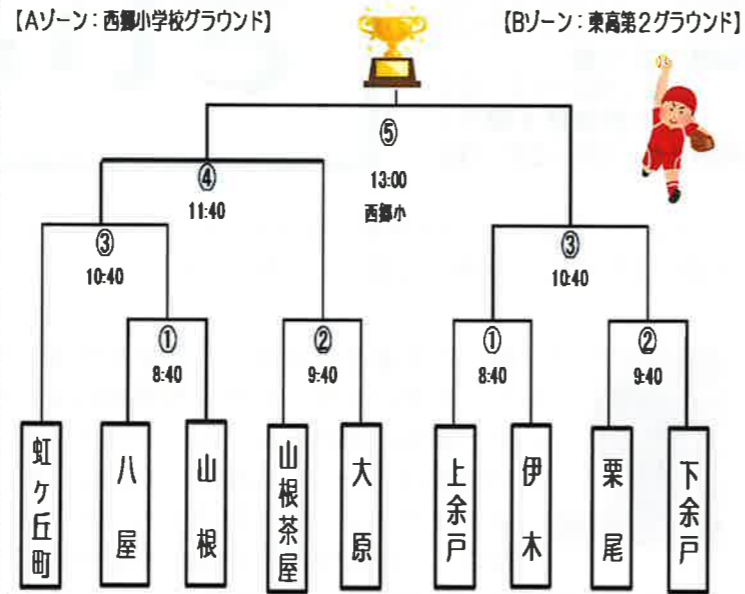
【Aゾーン：西郷小学校グラウンド】

【Bゾーン：東高第２グラウンド】

⑤
13:00
西郷小

④
11:40

③
10:40

①
8:40

②
9:40

③
10:40

①
8:40

②
9:40

虹ヶ丘町

八屋

山根

山根茶屋

大原

上余戸

伊木

栗尾

下余戸